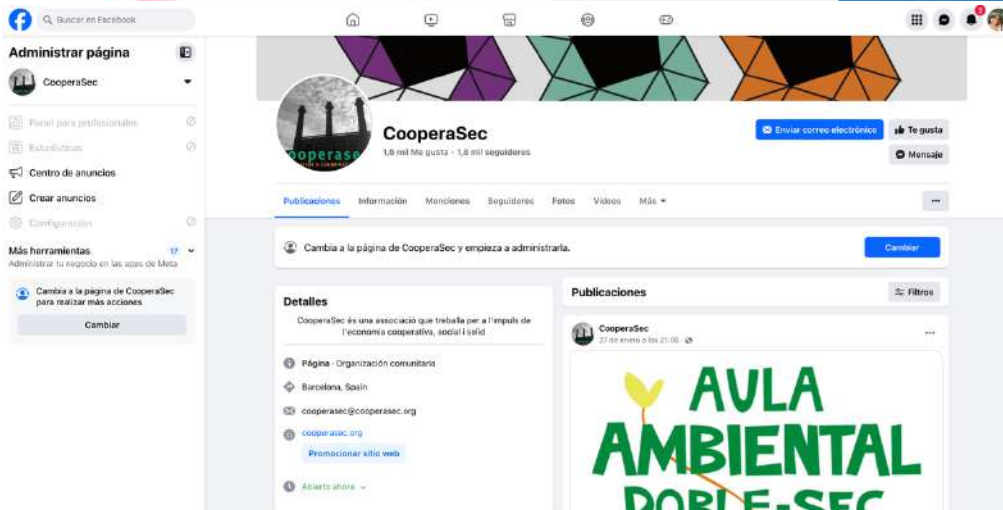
Buscar en Facebook

Administrar página

CooperaSec

Panel para profesionales

Estadísticas

Centro de anuncios

Crear anuncios

Configuración

Más herramientas 17

Administrar tu negocio en las apps de Meta

Cambia a la página de CooperaSec para realizar más acciones

Cambiar

CooperaSec

1,6 mil Me gusta • 1,8 mil seguidores

Enviar correo electrónico

Te gusta

Mensaje

Publicaciones Información Menciones Seguidores Fotos Videos Más

...

Cambia a la página de CooperaSec y empieza a administrarla.

Cambiar

Detalles

CooperaSec és una associació que treballa per a l'impuls de l'economia cooperativa, social i solid

Página · Organización comunitaria

Barcelona, Spain

cooperasec@cooperasec.org

cooperasec.org

Promocionar sitio web

Abierto ahora

Publicaciones

Filtros

CooperaSec

27 de enero a las 21:00 ·

...

AULA AMBIENTAL DOBLE-SEC